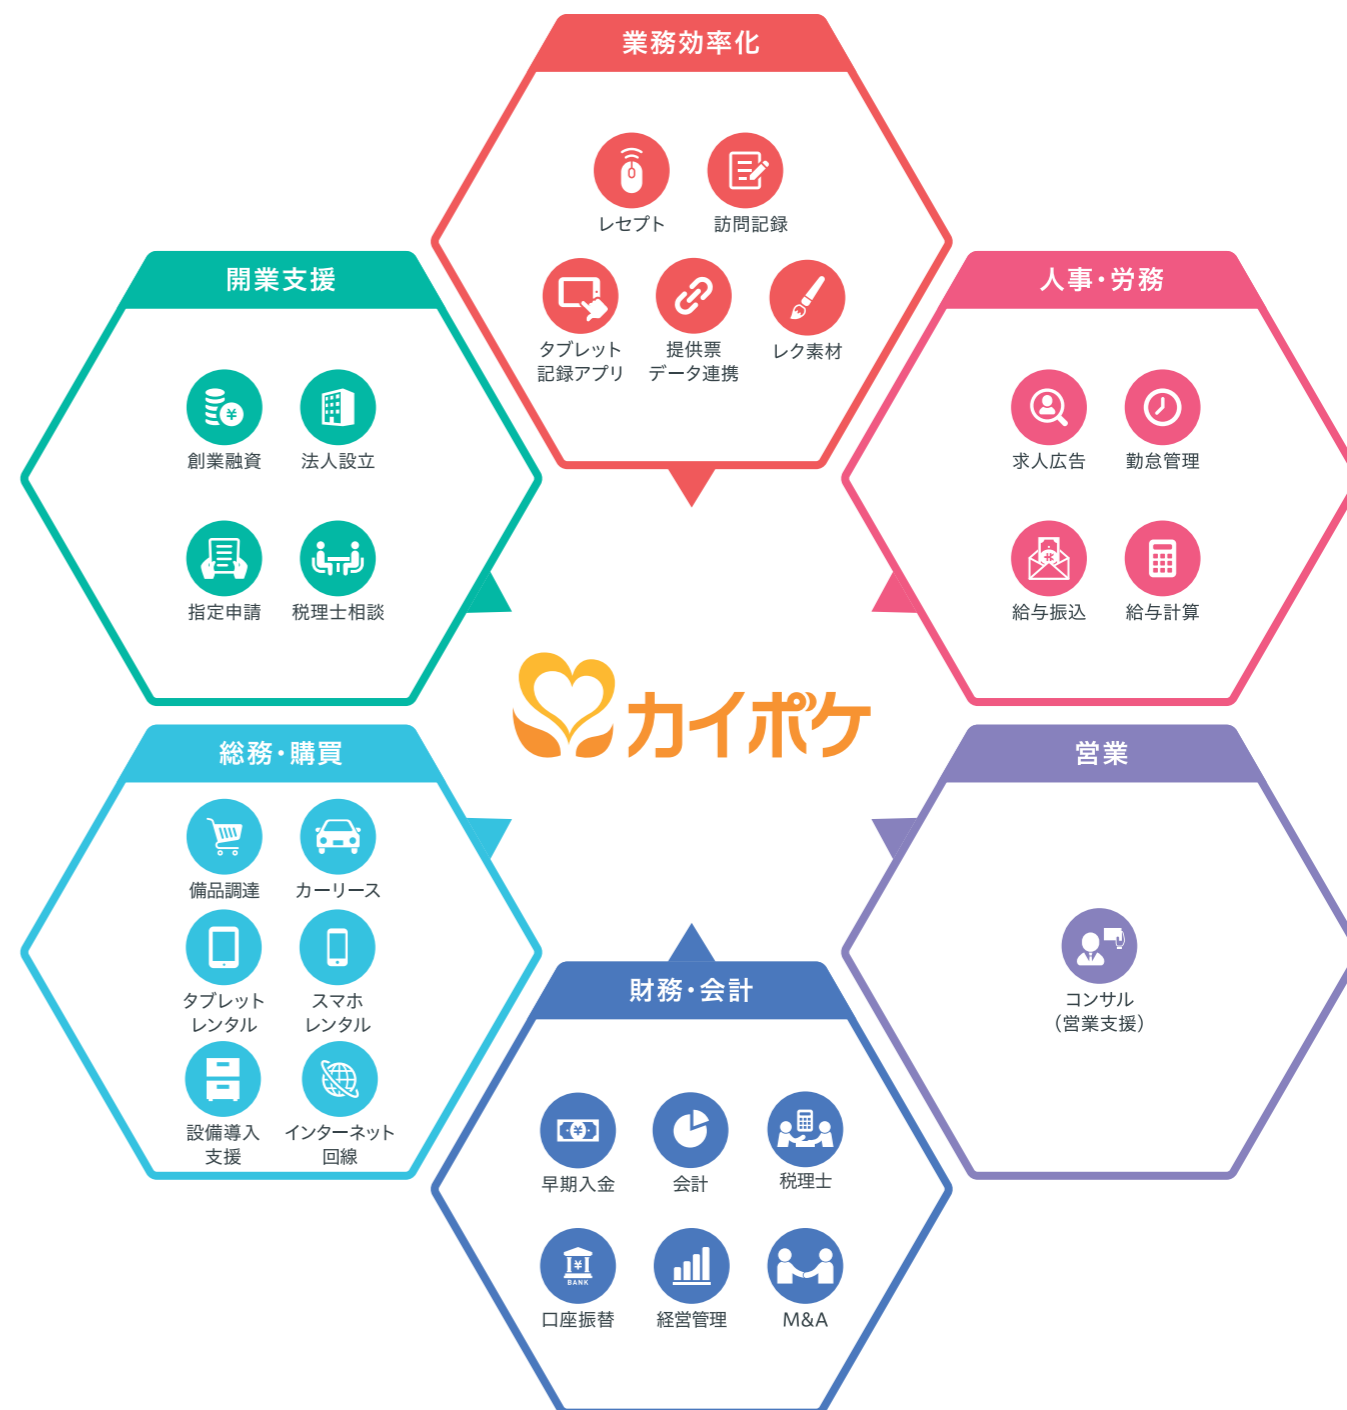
業務効率化

レセプト
訪問記録
タブレット記録アプリ
提供票データ連携
レク素材

開業支援

創業融資
法人設立
指定申請
税理士相談

人事・労務

求人広告
勤怠管理
給与振込
給与計算

カイポケ

総務・購買

備品調達
カーリース
タブレットレンタル
スマホレンタル
設備導入支援
インターネット回線

営業

コンサル（営業支援）

財務・会計

早期入金
会計
税理士
口座振替
経営管理
M&A